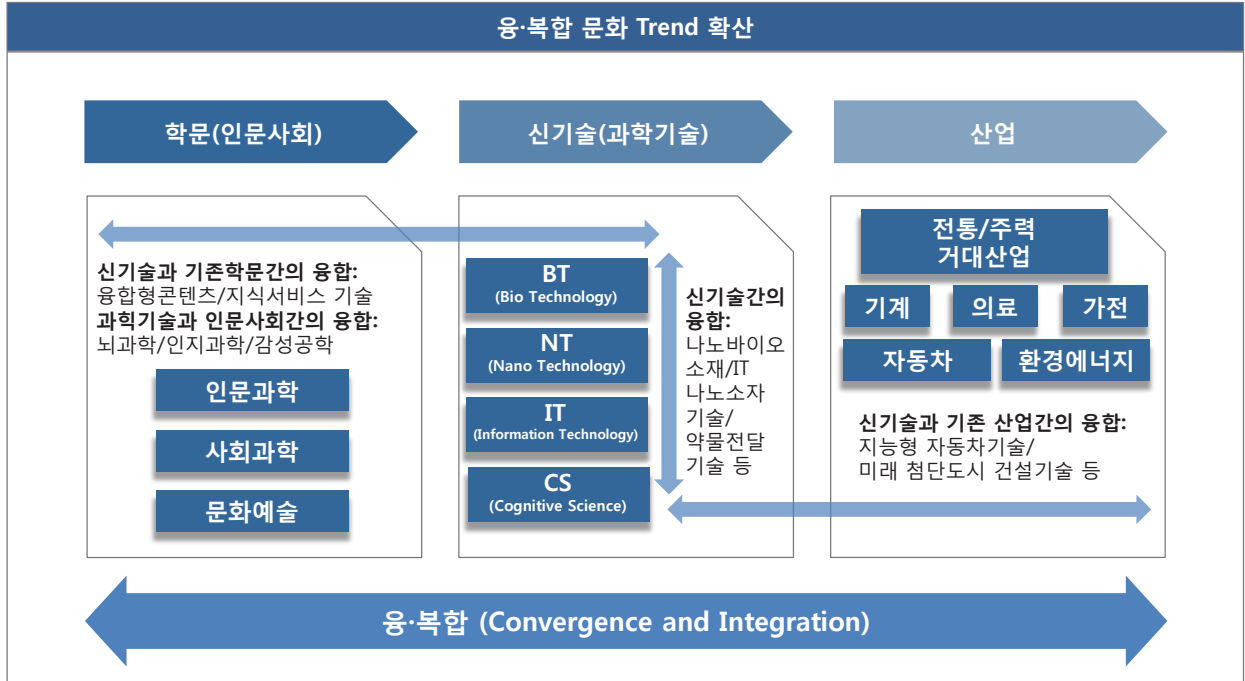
융·복합 문화 Trend 확산

학문(인문사회)

신기술(과학기술)

산업

신기술과 기존학문간의 융합:
융합형콘텐츠/지식서비스 기술
과학기술과 인문사회간의 융합:
뇌과학/인지과학/감성공학

인문과학

사회과학

문화예술

BT
(Bio Technology)

NT
(Nano Technology)

IT
(Information Technology)

CS
(Cognitive Science)

신기술간의 융합:
나노바이오 소재/IT 나노소자 기술/ 약물전달 기술 등

전통/주력 거대산업

기계

의료

가전

자동차

환경에너지

신기술과 기존 산업간의 융합:
지능형 자동차기술/
미래 첨단도시 건설기술 등

융·복합 (Convergence and Integration)